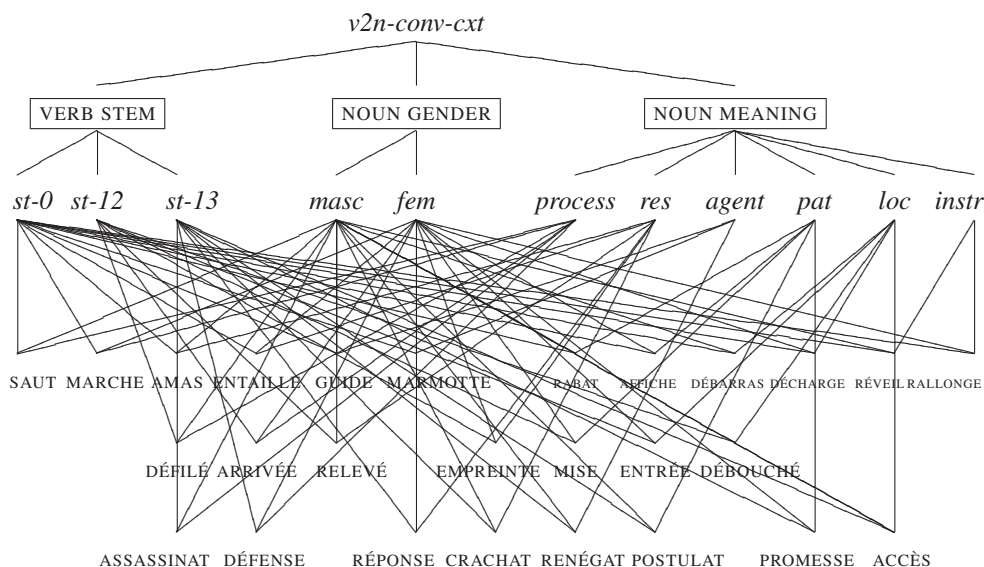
v2n-conv-cxt

VERB STEM NOUN GENDER NOUN MEANING

st-0 st-12 st-13 masc fem process res agent pat loc instr

SAUT MARCHE AMAS ENTAILLE GUIDE MARMOTTE RABAT AFFICHE DÉBARRAS DÉCHARGE RÉVEIL RALLONGE

DÉFILÉ ARRIVÉE RELEVÉ EMPREINTE MISE ENTRÉE DÉBOUCHÉ

ASSASSINAT DÉFENSE RÉPONSE CRACHAT RENÉGAT POSTULAT PROMESSE ACCÈS